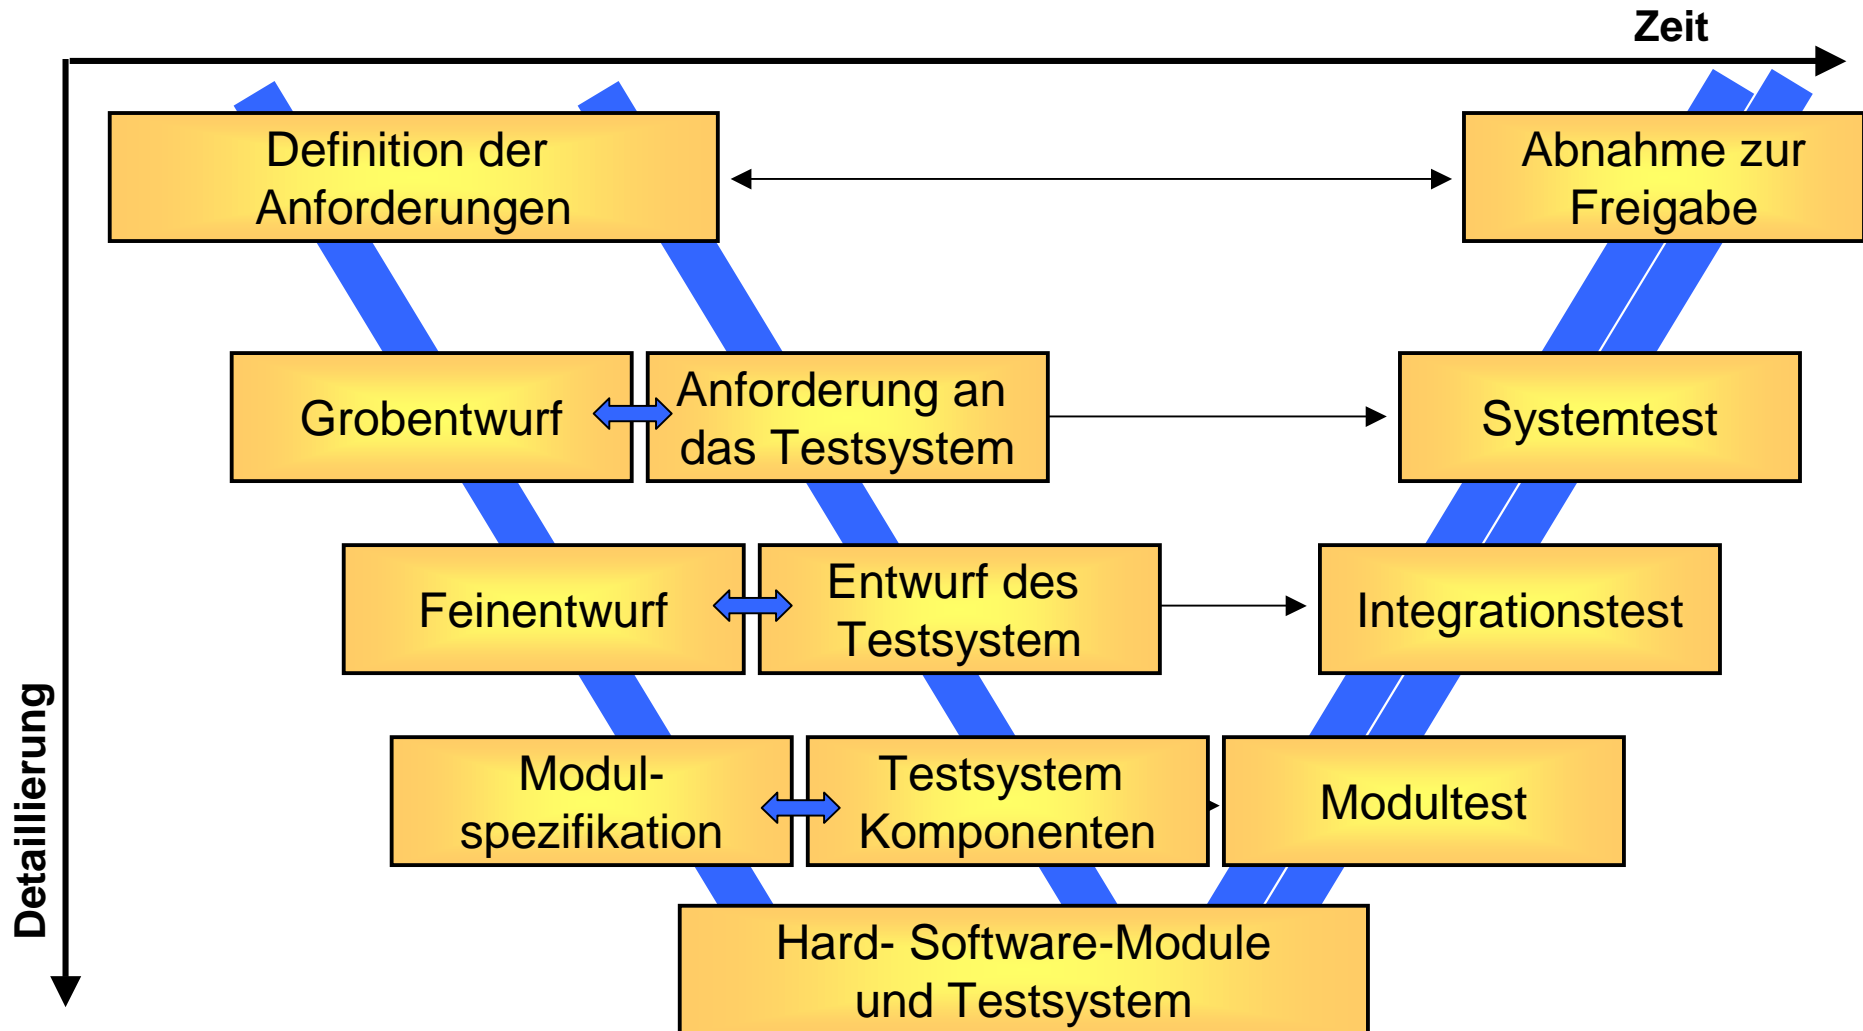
Zeit

Detaillierung

Definition der Anforderungen

Abnahme zur Freigabe

Grobentwurf

Anforderung an das Testsystem

Systemtest

Feinentwurf

Entwurf des Testsystem

Integrationstest

Modul-spezifikation

Testsystem Komponenten

Modultest

Hard- Software-Module und Testsystem